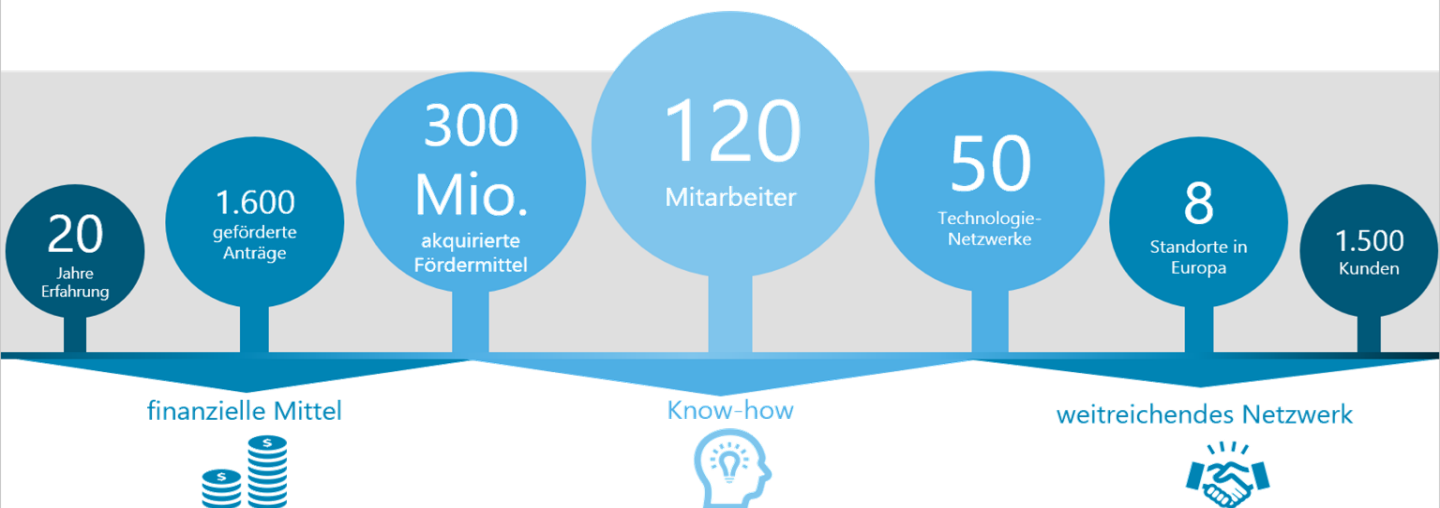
20
Jahre
Erfahrung

1.600
geförderte
Anträge

300
Mio.
akquirierte
Fördermittel

120
Mitarbeiter

50
Technologie-
Netzwerke

8
Standorte in
Europa

1.500
Kunden

finanzielle Mittel

Know-how

weitreichendes Netzwerk